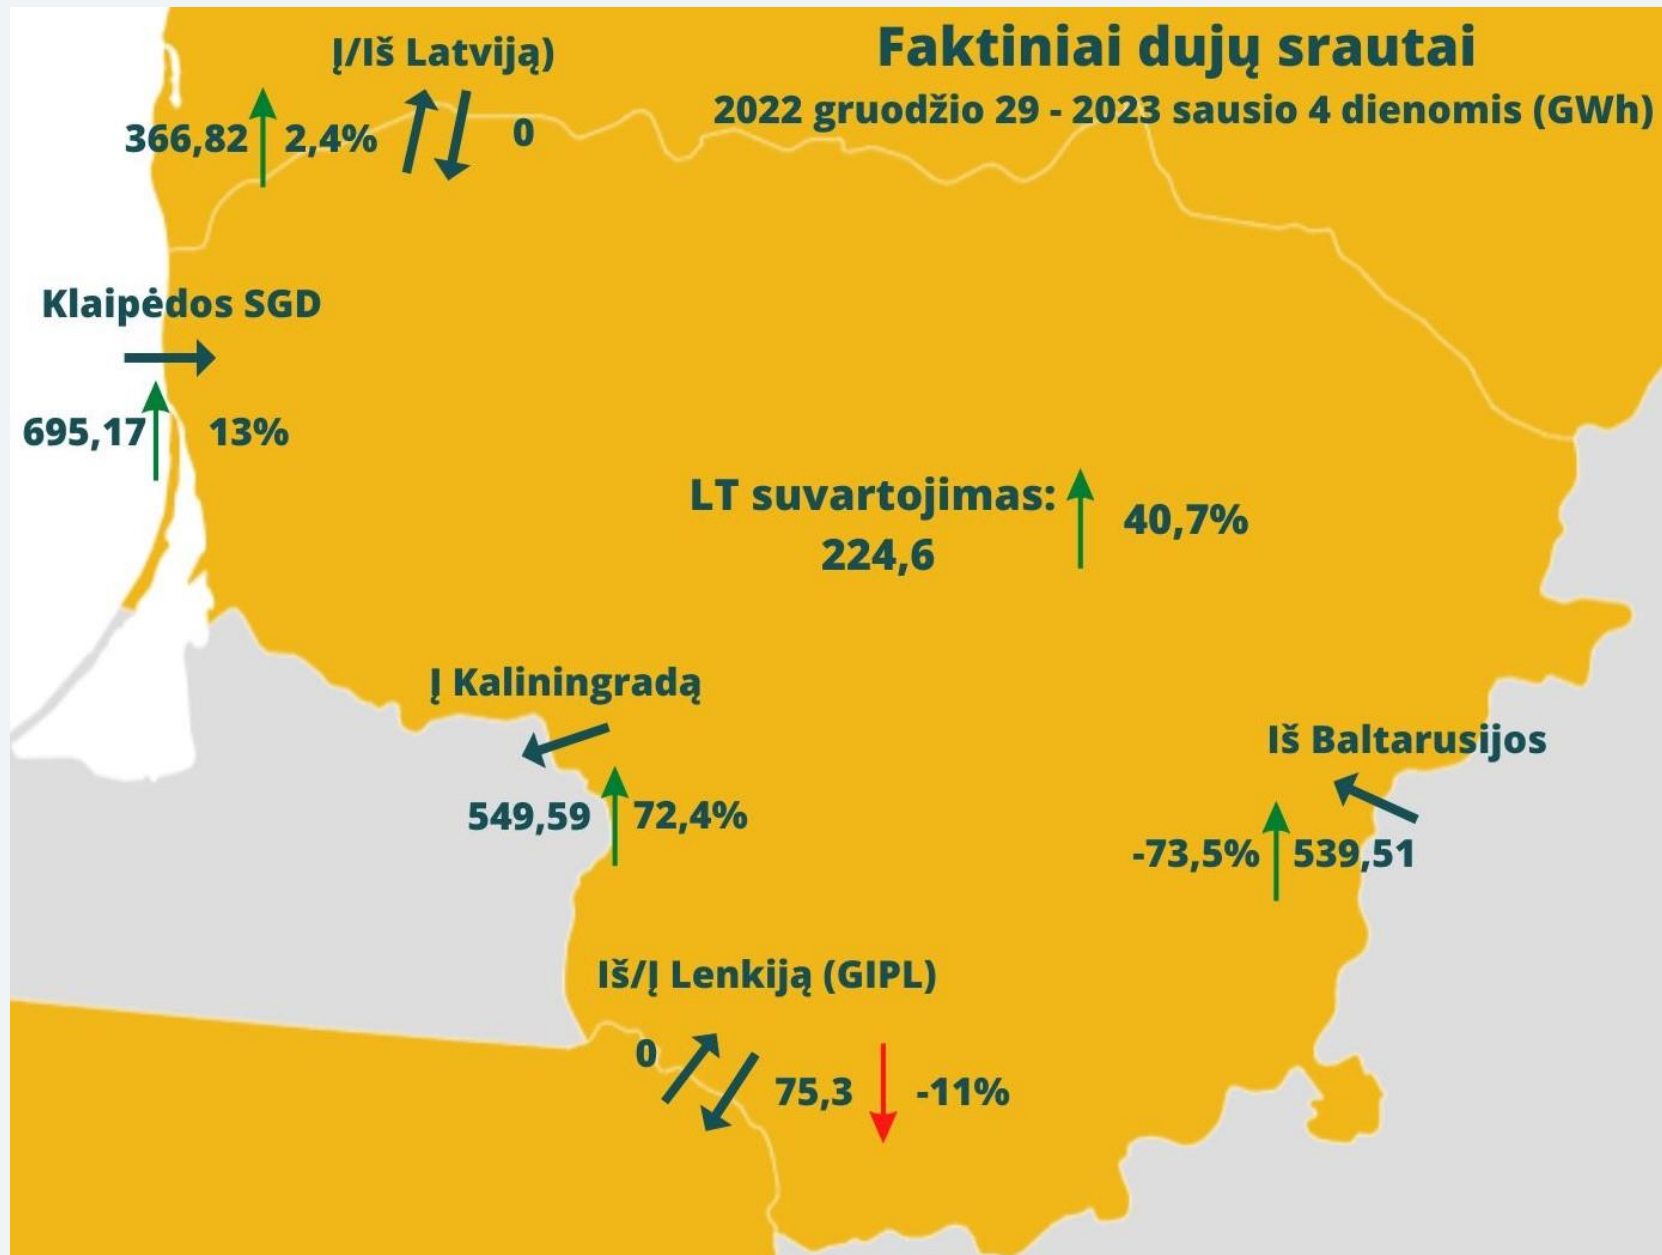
Faktiniai dujų srautai
2022 gruodžio 29 - 2023 sausio 4 dienomis (GWh)

Į/Iš Latviją)
366,82 2,4% 0

Klaipėdos SGD
695,17 13%

LT suvartojimas:
224,6 40,7%

Į Kaliningradą
549,59 72,4%

Iš Baltarusijos
-73,5% 539,51

Iš/Į Lenkiją (GIPL)
0 75,3 -11%